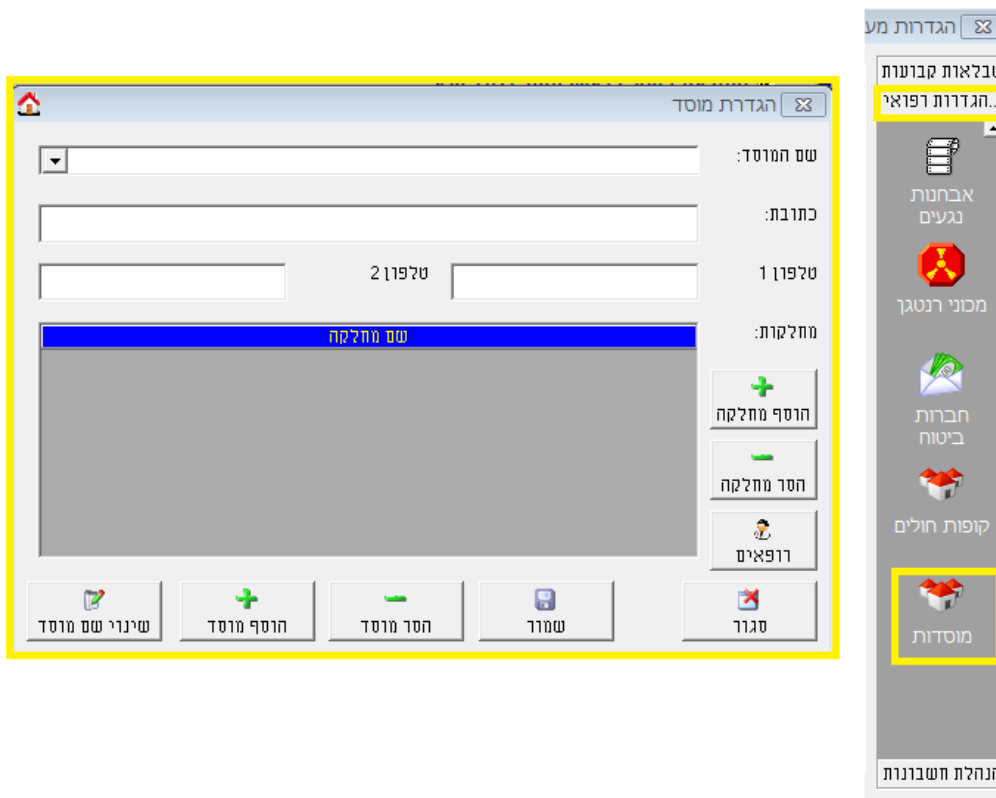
הגדרות מוסד

שם המוסד:

כתובת:

טלפון 1

טלפון 2

מחלקות:

שם מחלקה

הוסף מחלקה

הסר מחלקה

רופאים

סגור

שמור

הסר מוסד

הוסף מוסד

שינוי שם מוסד

הגדרות מע

טבלאות קבועות

הגדרות רפואי..

אבחנות נגעים

מכוני רנטגן

חברות ביטוח

קופות חולים

מוסדות

הנהלת חשבונות